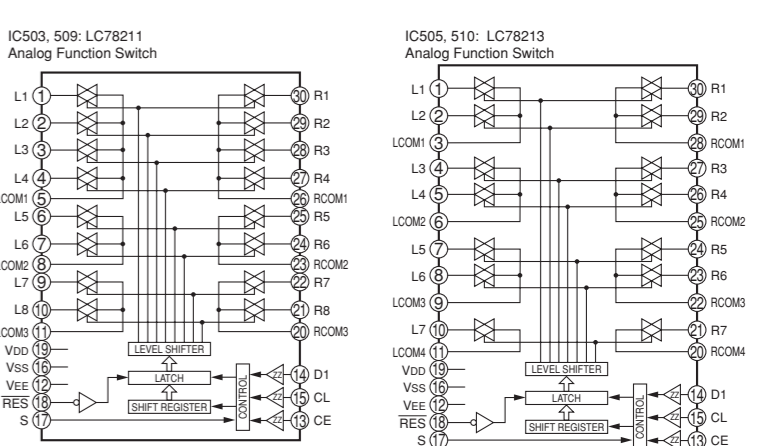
IC503, 509: LC78211
Analog Function Switch

L1 1
L2 2
L3 3
L4 4
COM1 5
L5 6
L6 7
COM2 8
L7 9
L8 10
COM3 11
VDD 19
VSS 16
VEE 12
$\overline{RES}$ 18
S 17

30 R1
29 R2
28 R3
27 R4
26 RCOM1
25 R5
24 R6
23 RCOM2
22 R7
21 R8
20 RCOM3
14 D1
15 CL
13 CE

LEVEL SHIFTER
LATCH
SHIFT REGISTER
CONTROL

IC505, 510: LC78213
Analog Function Switch

L1 1
L2 2
LCOM1 3
L3 4
L4 5
LCOM2 6
L5 7
L6 8
LCOM3 9
L7 10
LCOM4 11
VDD 19
VSS 16
VEE 12
$\overline{RES}$ 18
S 17

30 R1
29 R2
28 RCOM1
27 R3
26 R4
25 RCOM2
24 R5
23 R6
22 RCOM3
21 R7
20 RCOM4
14 D1
15 CL
13 CE

LEVEL SHIFTER
LATCH
SHIFT REGISTER
CONTROL